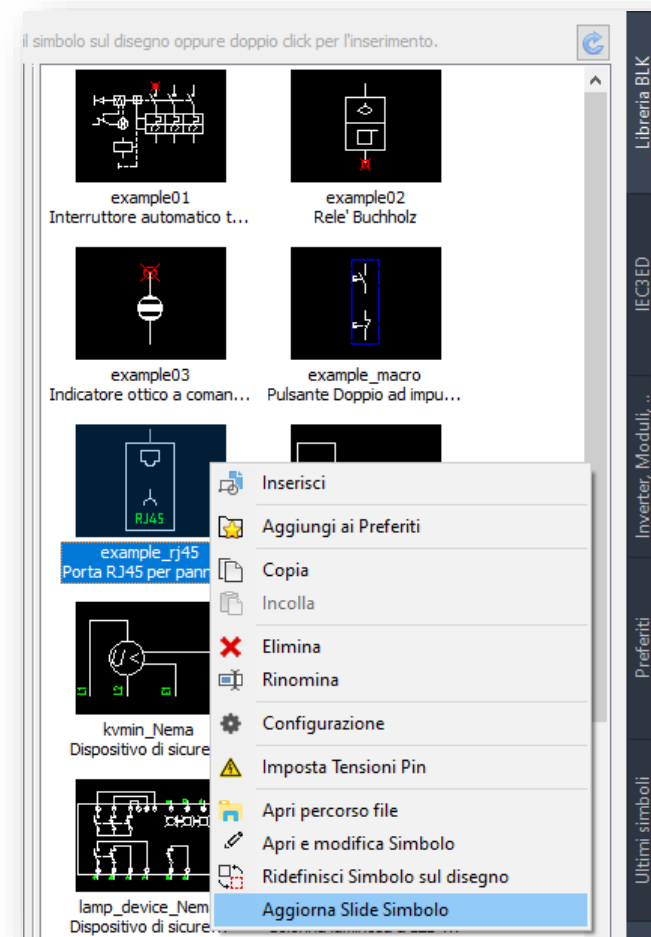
il simbolo sul disegno oppure doppio click per l'inserimento.

example01
Interruttore automatico t...

example02
Rele' Buchholz

example03
Indicatore ottico a coman...

example_macro
Pulsante Doppio ad impu...

RJ45

example_rj45
Porta RJ45 per pann

kvmin_Nema
Dispositivo di sicure

lamp_device_Nem
Dispositivo di sicure

Inserisci
Aggiungi ai Preferiti
Copia
Incolla
Elimina
Rinomina
Configurazione
Imposta Tensioni Pin
Apri percorso file
Apri e modifica Simbolo
Ridefinisci Simbolo sul disegno
Aggiorna Slide Simbolo

Libreria BLK
IEC3ED
Inverter, Moduli, ...
Preferiti
Ultimi simboli